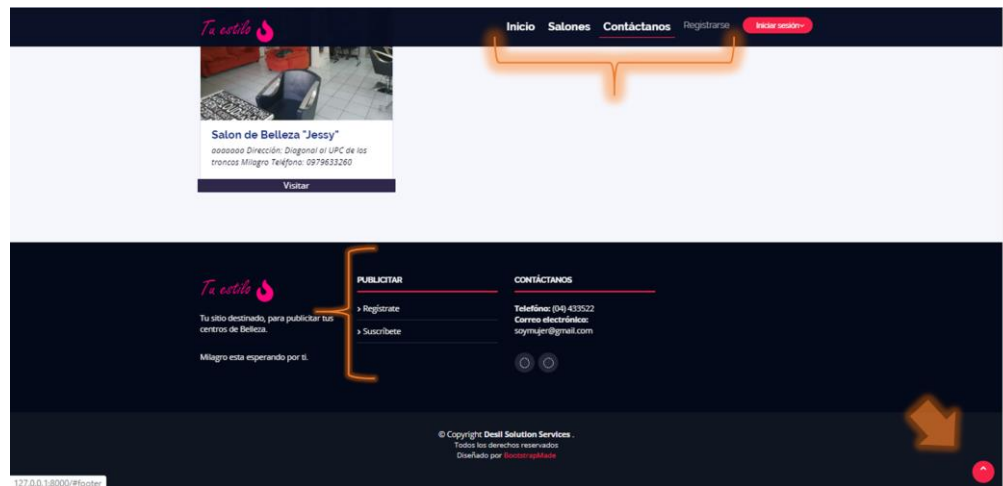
Tu estilo

Inicio Salones Contáctanos Registrarse Iniciar sesión

Salon de Belleza "Jessy"

aaaaaaa Dirección: Diagonal al UPC de los troncos Milagro Teléfono: 0979633260

Visitar

Tu estilo

Tu sitio destinado, para publicitar tus centros de Belleza.

Milagro esta esperando por ti.

PUBLICITAR

› Regístrate

› Suscríbete

CONTÁCTANOS

Teléfono: (04) 433522
Correo electrónico: soymujer@gmail.com

© Copyright Desil Solution Services .
Todos los derechos reservados
Diseñado por BootstrapMade

127.0.0.1:8000/#footer